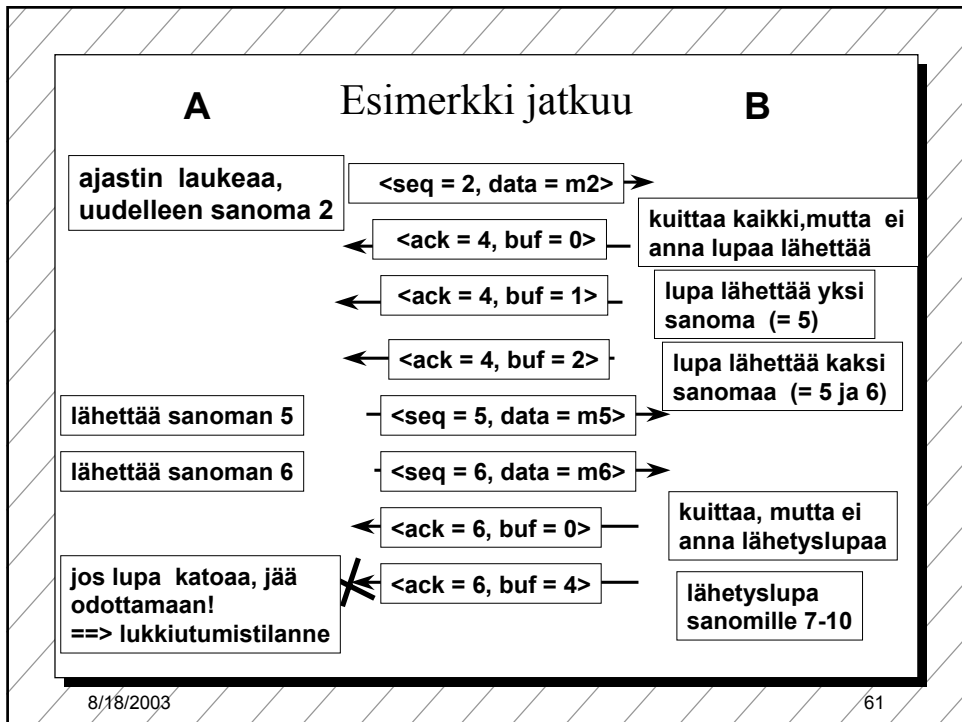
A

Esimerkki jatkuu

B

ajastin laukeaa, uudelleen sanoma 2

<seq = 2, data = m2>

kuittaa kaikki,mutta ei anna lupaa lähettää

<ack = 4, buf = 0>

<ack = 4, buf = 1>

lupa lähettää yksi sanoma (= 5)

<ack = 4, buf = 2>

lupa lähettää kaksi sanomaa (= 5 ja 6)

lähettää sanoman 5

<seq = 5, data = m5>

lähettää sanoman 6

<seq = 6, data = m6>

<ack = 6, buf = 0>

kuittaa, mutta ei anna lähetyslupaa

jos lupa katoaa, jää odottamaan!
==> lukkiutumistilanne

<ack = 6, buf = 4>

lähetyslupa sanomille 7-10

8/18/2003

61